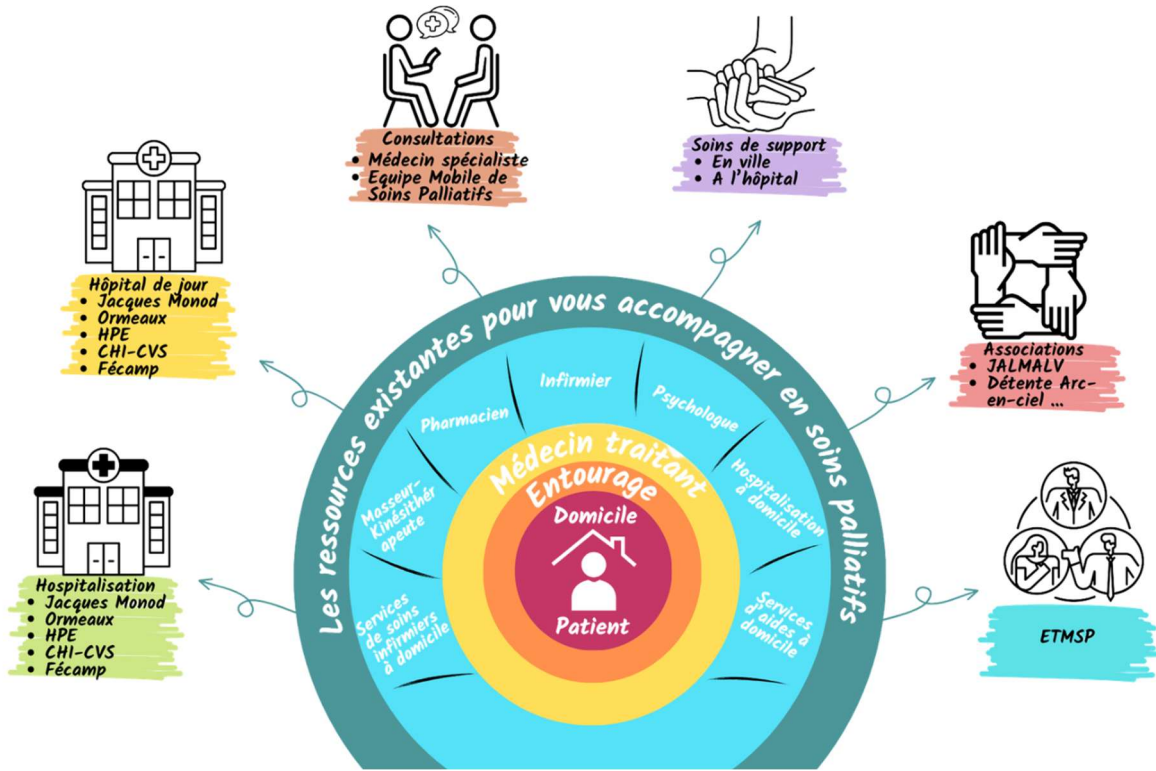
Consultations
• Médecin spécialiste
• Equipe Mobile de Soins Palliatifs

Soins de support
• En ville
• A l'hôpital

Hôpital de jour
• Jacques Monod
• Ormeaux
• HPE
• CHI-CVS
• Fécamp

Associations
• JALMALV
• Détente Arc-en-ciel ...

Hospitalisation
• Jacques Monod
• Ormeaux
• HPE
• CHI-CVS
• Fécamp

ETMSP

Les ressources existantes pour vous accompagner en soins palliatifs

Infirmier

Pharmacien

Psychologue

Masseur-Kinésithérapeute

Hospitalisation à domicile

Services de soins infirmiers à domicile

Services d'aides à domicile

Médecin traitant

Entourage

Domicile

Patient